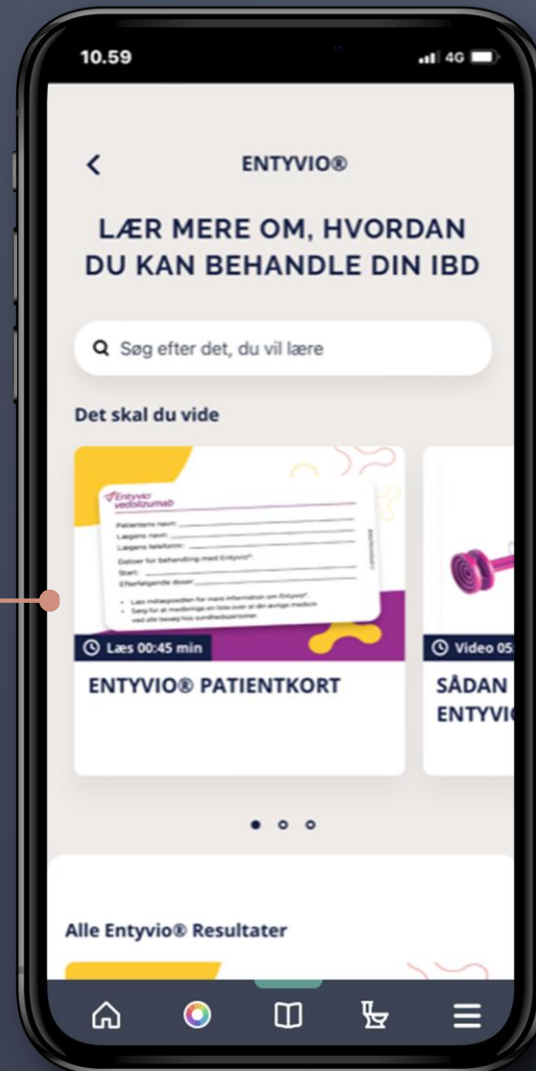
10.59

4G

ENTYVIO®

LÆR MERE OM, HVORDAN DU KAN BEHANDLE DIN IBD

Søg efter det, du vil lære

Det skal du vide

Entyvio
vedolizumab

Patientens navn:
Lægens navn:
Lægens telefonnr.:
Datoer for behandling med Entyvio®:
Start:
Efterfølgende doser:

Læs indlægssedlen for mere information om Entyvio®.
Sørg for at medbringe en liste over al din øvrige medicin ved alle besøg hos sundhedspersoner.

Læs 00:45 min

ENTYVIO® PATIENTKORT

Video 05

SÅDAN
ENTYVI

Alle Entyvio® Resultater